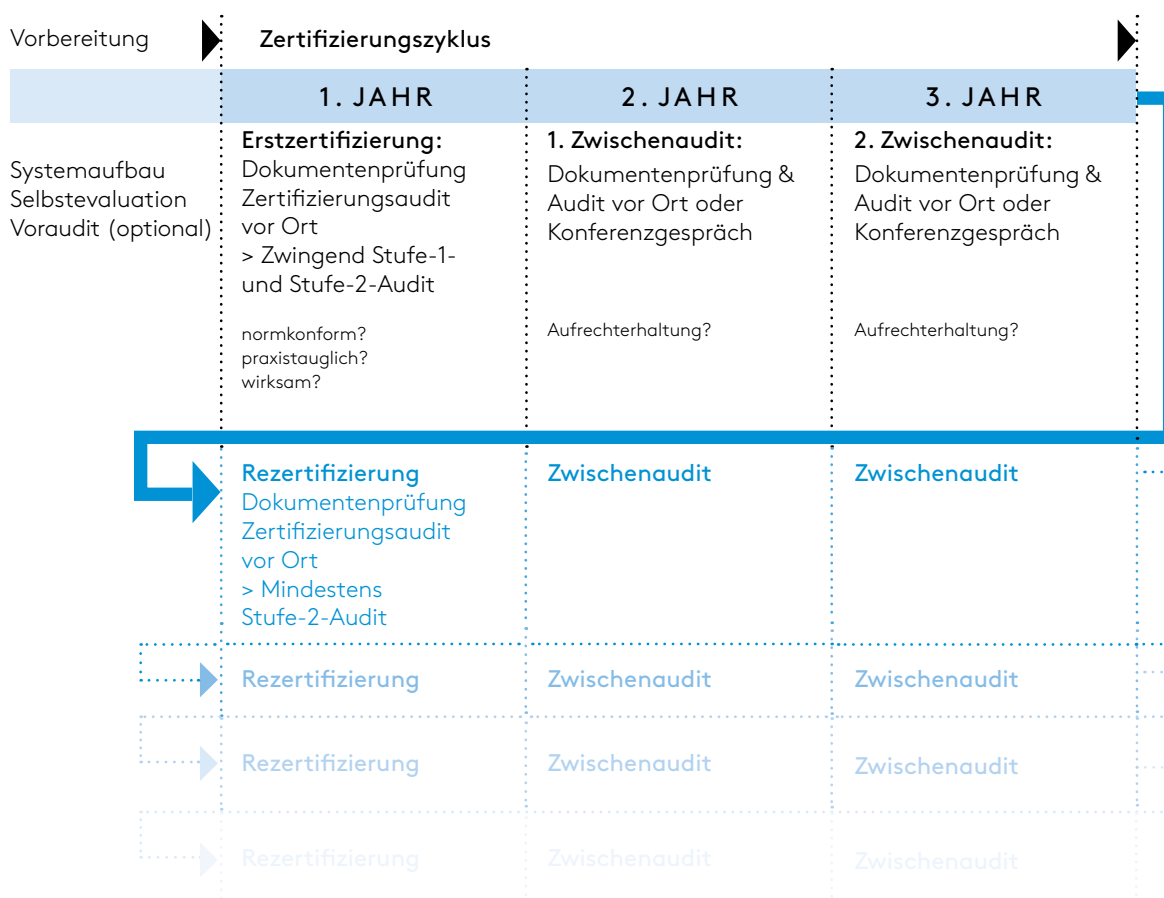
Vorbereitung

Zertifizierungszyklus

1. JAHR

2. JAHR

3. JAHR

Systemaufbau
Selbstevaluation
Voraudit (optional)

Erstzertifizierung:
Dokumentenprüfung
Zertifizierungsaudit vor Ort
> Zwingend Stufe-1- und Stufe-2-Audit

normkonform?
praxistauglich?
wirksam?

1. Zwischenaudit:
Dokumentenprüfung & Audit vor Ort oder Konferenzgespräch

Aufrechterhaltung?

2. Zwischenaudit:
Dokumentenprüfung & Audit vor Ort oder Konferenzgespräch

Aufrechterhaltung?

Rezertifizierung
Dokumentenprüfung
Zertifizierungsaudit vor Ort
> Mindestens Stufe-2-Audit

Zwischenaudit

Zwischenaudit

Rezertifizierung

Zwischenaudit

Zwischenaudit

Rezertifizierung

Zwischenaudit

Zwischenaudit

Rezertifizierung

Zwischenaudit

Zwischenaudit